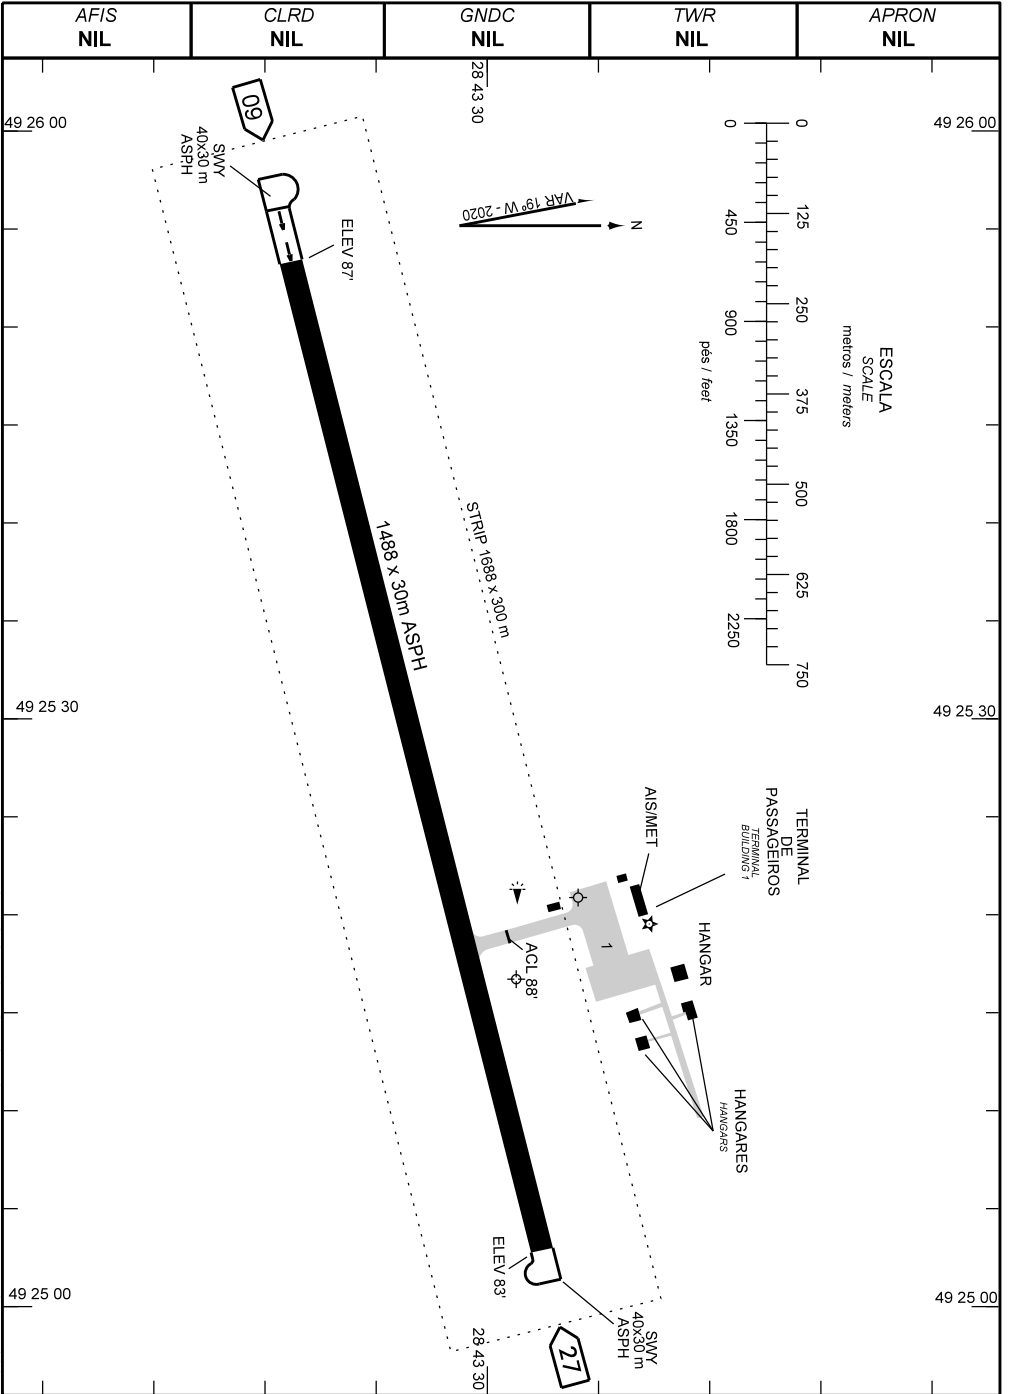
| AFIS | CLRD | GNDC | TWR | APRON |
|---|---|---|---|---|
| NIL | NIL | NIL | NIL | NIL |

28 43 30

49 26 00

49 26 00

09

SWY
40x30 m
ASPH

ELEV 87'

VAR 19° W - 2020

N

0
450
900
1350
1800
2250
pés / feet

0
125
250
375
500
625
750

ESCALA
SCALE
metros / meters

1488 x 30m ASPH

STRIP 1688 x 300 m

49 25 30

49 25 30

AIS/MET

TERMINAL
DE
PASSAGEIROS
TERMINAL
BUILDING 1

1

HANGAR

ACL 88'

HANGARES
HANGARS

ELEV 83'

49 25 00

49 25 00

SWY
40x30 m
ASPH

27

28 43 30